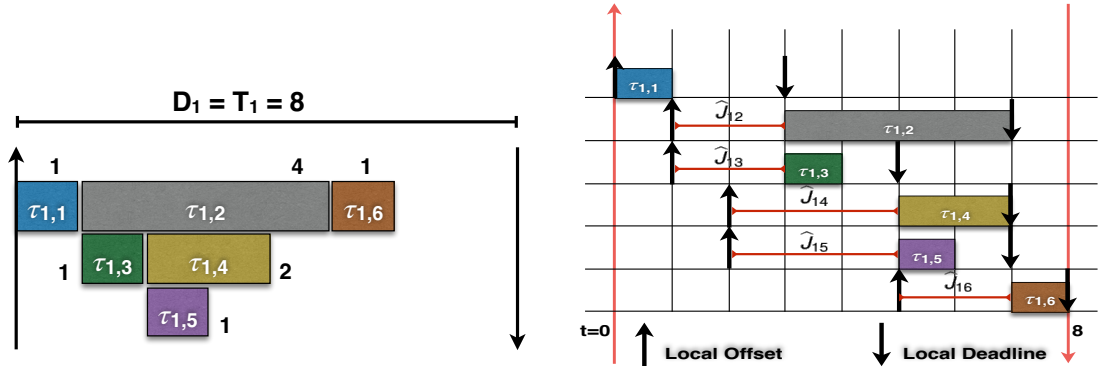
$D_1 = T_1 = 8$

1

4

1

$\tau_{1,1}$

$\tau_{1,2}$

$\tau_{1,6}$

1

$\tau_{1,3}$

$\tau_{1,4}$

2

$\tau_{1,5}$

1

$\tau_{1,1}$

$\widehat{J}_{12}$

$\tau_{1,2}$

$\widehat{J}_{13}$

$\tau_{1,3}$

$\widehat{J}_{14}$

$\tau_{1,4}$

$\widehat{J}_{15}$

$\tau_{1,5}$

$\widehat{J}_{16}$

$\tau_{1,6}$

t=0

8

Local Offset

Local Deadline